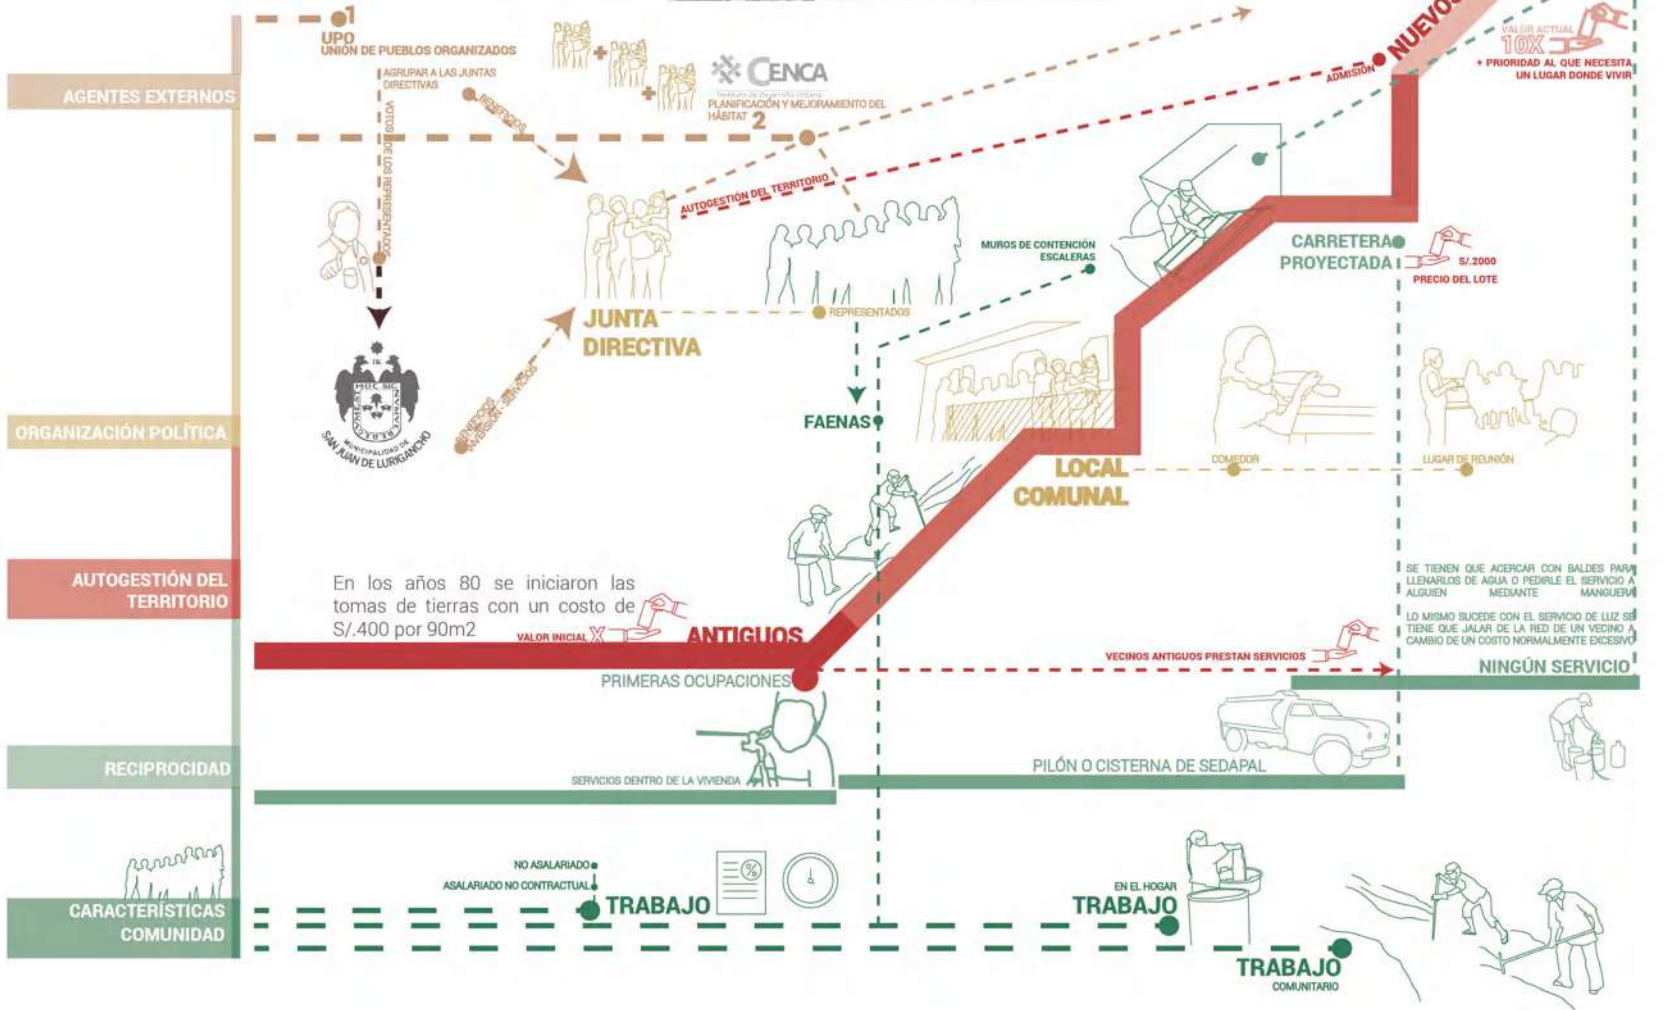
AGENTES EXTERNOS

ORGANIZACIÓN POLÍTICA

AUTOGESTIÓN DEL TERRITORIO

RECIPROCIDAD

CARACTERÍSTICAS COMUNIDAD

1
UPO
UNIÓN DE PUEBLOS ORGANIZADOS

AGRUPAR A LAS JUNTAS DIRECTIVAS

VOTOS DE LOS REPRESENTADOS

BENEFICIOS

CENCA
Instituto de Desarrollo Urbano
PLANIFICACIÓN Y MEJORAMIENTO DEL HÁBITAT 2

MUNICIPALIDAD DE SAN JUAN DE LURIGANCHO

BENEFICIOS INVERSIÓN - SERVICIOS

AUTOGESTIÓN DEL TERRITORIO

JUNTA DIRECTIVA

REPRESENTADOS

FAENAS

MUROS DE CONTENCIÓN ESCALERAS

NUEVOS

ADMISIÓN

VALOR ACTUAL 10X

+ PRIORIDAD AL QUE NECESITA UN LUGAR DONDE VIVIR

CARRETERA PROYECTADA

S/.2000
PRECIO DEL LOTE

LOCAL COMUNAL

COMEDOR

LUGAR DE REUNIÓN

En los años 80 se iniciaron las tomas de tierras con un costo de S/.400 por 90m2

VALOR INICIAL X

ANTIGUOS

PRIMERAS OCUPACIONES

VECINOS ANTIGUOS PRESTAN SERVICIOS

SE TIENEN QUE ACERCAR CON BALDES PARA LLENARLOS DE AGUA O PEDIRLE EL SERVICIO A ALGUIEN MEDIANTE MANGUERA

LO MISMO SUCEDE CON EL SERVICIO DE LUZ SE TIENE QUE JALAR DE LA RED DE UN VECINO A CAMBIO DE UN COSTO NORMALMENTE EXCESIVO

NINGÚN SERVICIO

SERVICIOS DENTRO DE LA VIVIENDA

PILÓN O CISTERNA DE SEDAPAL

NO ASALARIADO
ASALARIADO NO CONTRACTUAL
TRABAJO

EN EL HOGAR
TRABAJO

TRABAJO
COMUNITARIO